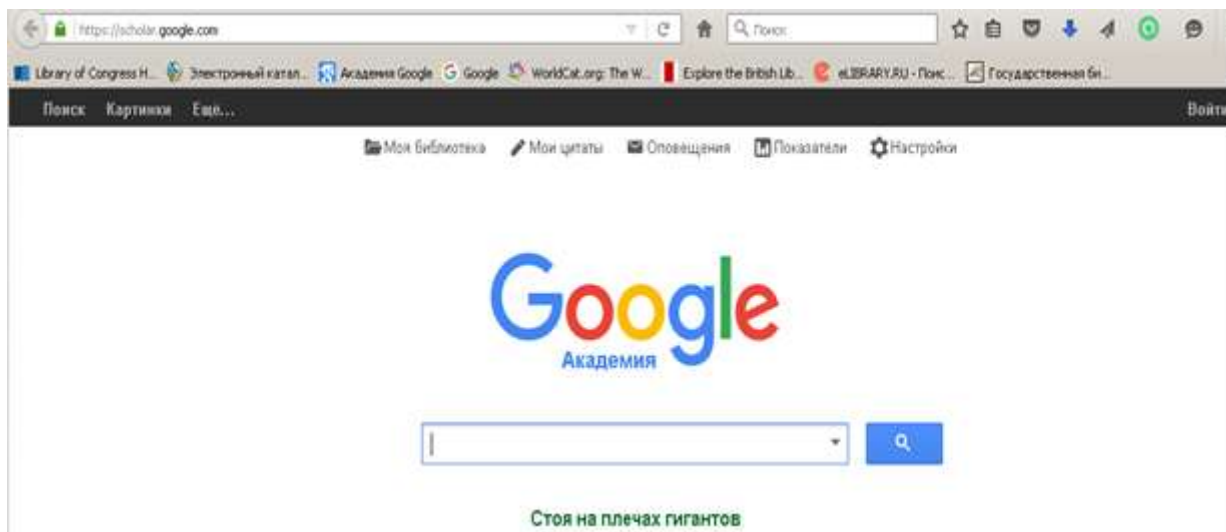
https://scholar.google.com

Поиск

Library of Congress H... Электронный катал... Академия Google Google WorldCat.org: The W... Explore the British Lib... eLIBRARY.RU - Поис... Государственная би...

Поиск Картинки Еще...

Войти

Моя библиотека Мои цитаты Оповещения Показатели Настройки

Google
Академия

Стоя на плечах гигантов